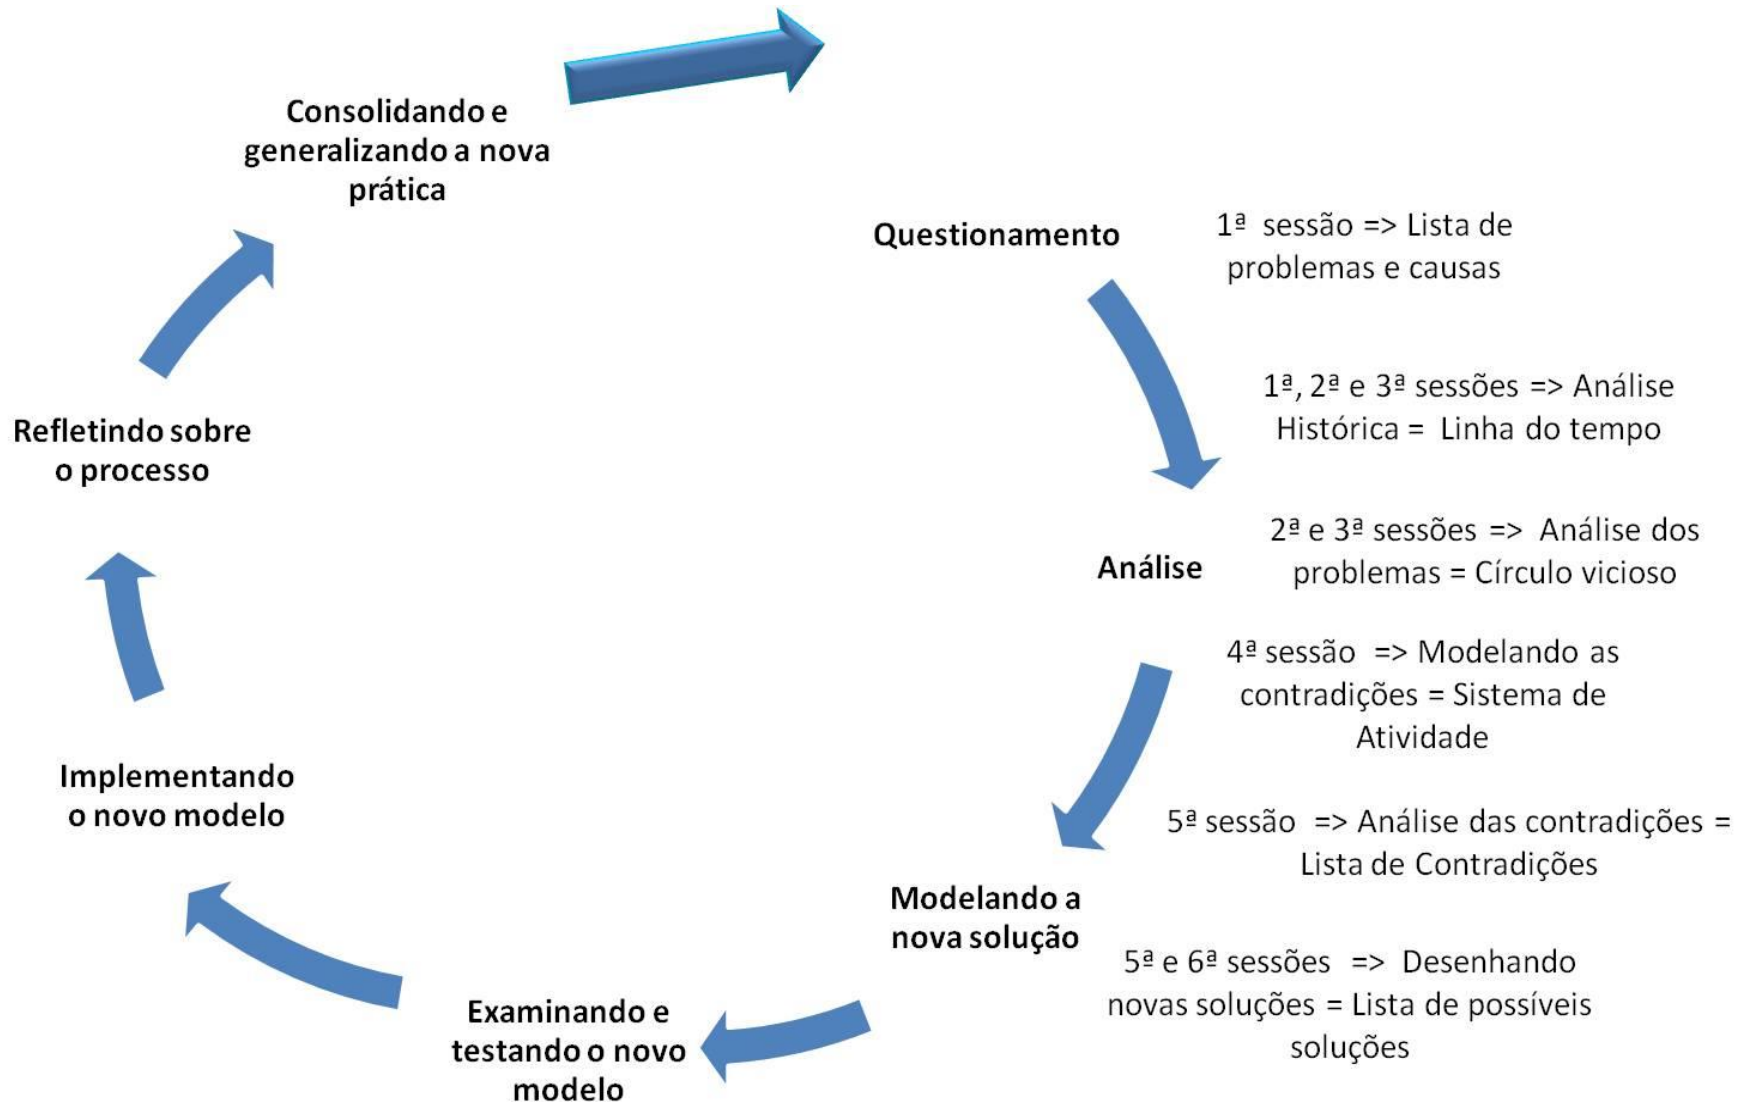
Consolidando e generalizando a nova prática

Questionamento

1ª sessão => Lista de problemas e causas

1ª, 2ª e 3ª sessões => Análise Histórica = Linha do tempo

2ª e 3ª sessões => Análise dos problemas = Círculo vicioso

Análise

4ª sessão => Modelando as contradições = Sistema de Atividade

5ª sessão => Análise das contradições = Lista de Contradições

Modelando a nova solução

5ª e 6ª sessões => Desenhando novas soluções = Lista de possíveis soluções

Examinando e testando o novo modelo

Implementando o novo modelo

Refletindo sobre o processo